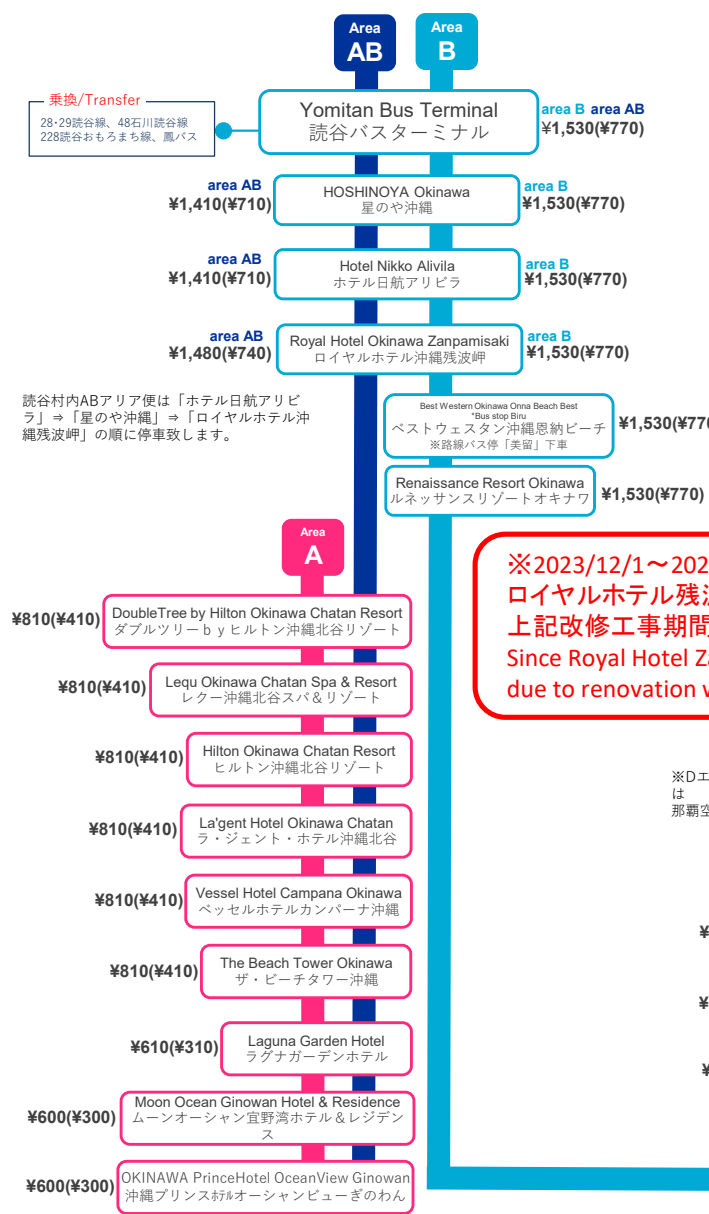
Area AB

Area B

乗換/Transfer
28･29読谷線、48石川読谷線
228読谷おもろまち線、鳳バス

Yomitan Bus Terminal
読谷バスターミナル

area B area AB
¥1,530(¥770)

area AB
¥1,410(¥710)

HOSHINOYA Okinawa
星のや沖縄

area B
¥1,530(¥770)

area AB
¥1,410(¥710)

Hotel Nikko Alivila
ホテル日航アリビラ

area B
¥1,530(¥770)

area AB
¥1,480(¥740)

Royal Hotel Okinawa Zanpamisaki
ロイヤルホテル沖縄残波岬

area B
¥1,530(¥770)

読谷村内ABアリア便は「ホテル日航アリビラ」⇒「星のや沖縄」⇒「ロイヤルホテル沖縄残波岬」の順に停車致します。

Best Western Okinawa Onna Beach Best
*Bus stop Biru
ベストウェスタン沖縄恩納ビーチ
※路線バス停「美留」下車

¥1,530(¥77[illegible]

Renaissance Resort Okinawa
ルネッサンスリゾートオキナワ

¥1,530(¥770)

※2023/12/1～202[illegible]
ロイヤルホテル残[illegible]
上記改修工事期間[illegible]
Since Royal Hotel Z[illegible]
due to renovation w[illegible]

Area A

¥810(¥410)
DoubleTree by Hilton Okinawa Chatan Resort
ダブルツリーｂｙヒルトン沖縄北谷リゾート

¥810(¥410)
Lequ Okinawa Chatan Spa & Resort
レクー沖縄北谷スパ＆リゾート

¥810(¥410)
Hilton Okinawa Chatan Resort
ヒルトン沖縄北谷リゾート

¥810(¥410)
La'gent Hotel Okinawa Chatan
ラ・ジェント・ホテル沖縄北谷

¥810(¥410)
Vessel Hotel Campana Okinawa
ベッセルホテルカンパーナ沖縄

¥810(¥410)
The Beach Tower Okinawa
ザ・ビーチタワー沖縄

※Dエ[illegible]
は
那覇空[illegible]

¥610(¥310)
Laguna Garden Hotel
ラグナガーデンホテル

¥600(¥300)
Moon Ocean Ginowan Hotel & Residence
ムーンオーシャン宜野湾ホテル＆レジデンス

¥600(¥300)
OKINAWA PrinceHotel OceanView Ginowan
沖縄プリンスﾎﾃﾙオーシャンビューぎのわん

¥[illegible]
¥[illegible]
¥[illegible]